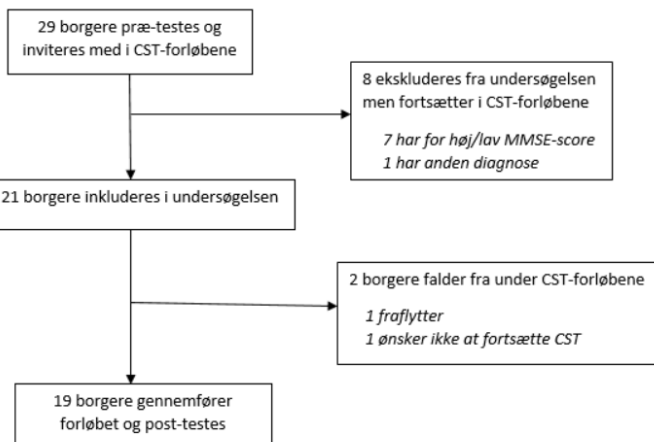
29 borgere præ-testes og inviteres med i CST-forløbene

8 ekskluderes fra undersøgelsen men fortsætter i CST-forløbene

*7 har for høj/lav MMSE-score*
*1 har anden diagnose*

21 borgere inkluderes i undersøgelsen

2 borgere falder fra under CST-forløbene

*1 fraflytter*
*1 ønsker ikke at fortsætte CST*

19 borgere gennemfører forløbet og post-testes